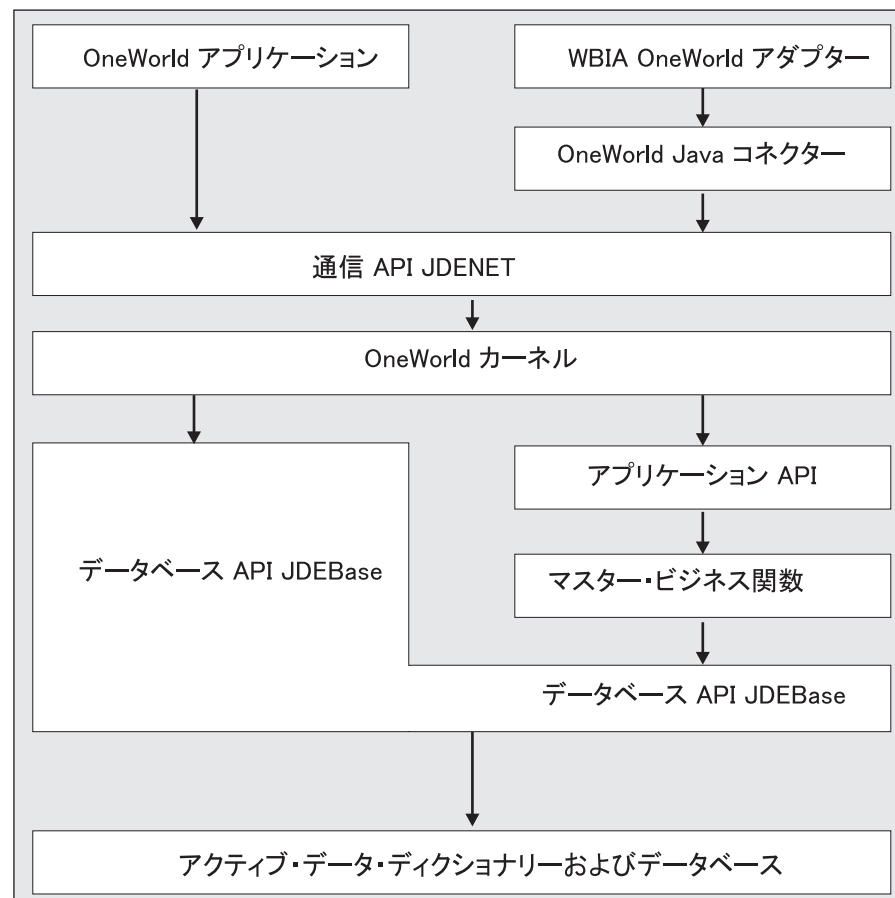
OneWorld アプリケーション

WBIA OneWorld アダプター

OneWorld Java コネクター

通信 API JDENET

OneWorld カーネル

データベース API JDEBase

アプリケーション API

マスター・ビジネス関数

データベース API JDEBase

アクティブ・データ・ディクショナリーおよびデータベース